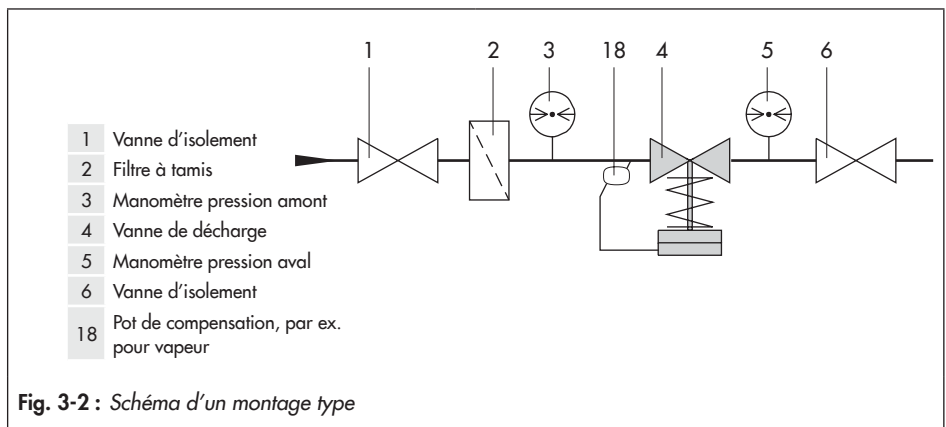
1 2 3 18 4 5 6

| | |
|---|---|
| 1 | Vanne d'isolement |
| 2 | Filtre à tamis |
| 3 | Manomètre pression amont |
| 4 | Vanne de décharge |
| 5 | Manomètre pression aval |
| 6 | Vanne d'isolement |
| 18 | Pot de compensation, par ex. pour vapeur |

**Fig. 3-2 :** *Schéma d'un montage type*